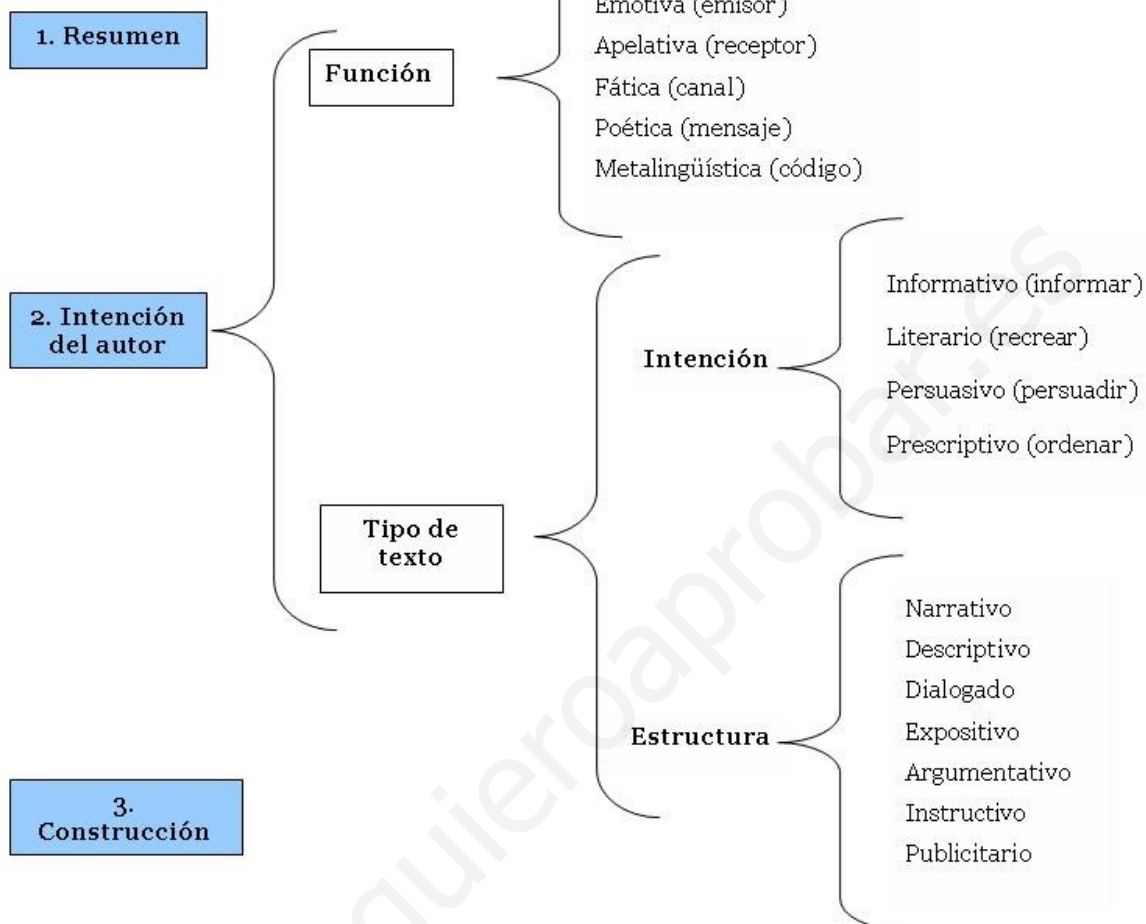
1. Resumen

2. Intención del autor

Función

Emotiva (emisor)
Apelativa (receptor)
Fática (canal)
Poética (mensaje)
Metalingüística (código)

Tipo de texto

Intención

Informativo (informar)
Literario (recrear)
Persuasivo (persuadir)
Prescriptivo (ordenar)

Estructura

Narrativo
Descriptivo
Dialogado
Expositivo
Argumentativo
Instructivo
Publicitario

3. Construcción

quieroaprobar.es